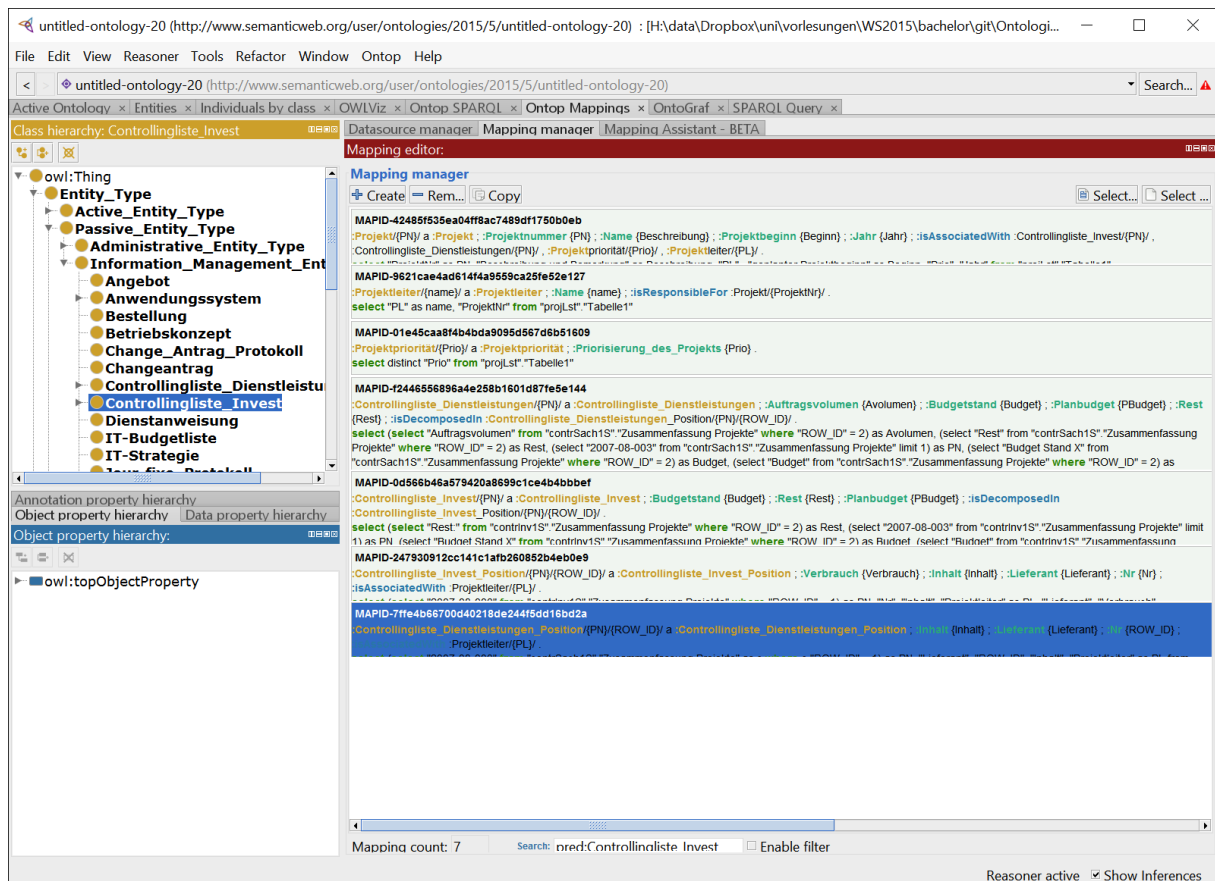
untitled-ontology-20 (http://www.semanticweb.org/user/ontologies/2015/5/untitled-ontology-20) : [H:\data\Dropbox\uni\vorlesungen\WS2015\bachelor\git\Ontologi...

File Edit View Reasoner Tools Refactor Window Ontop Help

untitled-ontology-20 (http://www.semanticweb.org/user/ontologies/2015/5/untitled-ontology-20)

Search...

Active Ontology × Entities × Individuals by class × OWLViz × Ontop SPARQL × Ontop Mappings × OntoGraf × SPARQL Query ×

Class hierarchy: Controllingliste_Invest

owl:Thing
Entity_Type
Active_Entity_Type
Passive_Entity_Type
Administrative_Entity_Type
Information_Management_Ent
Angebot
Anwendungssystem
Bestellung
Betriebskonzept
Change_Antrag_Protokoll
Changeantrag
Controllingliste_Dienstleistu
Controllingliste_Invest
Dienstanweisung
IT-Budgetliste
IT-Strategie
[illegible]

Annotation property hierarchy
Object property hierarchy Data property hierarchy
Object property hierarchy:

owl:topObjectProperty

Datasource manager Mapping manager Mapping Assistant - BETA

Mapping editor:

Mapping manager

Create Rem... Copy Select... Select ...

MAPID-42485f535ea04ff8ac7489df1750b0eb
:Projekt/{PN}/ a :Projekt ; :Projektnummer {PN} ; :Name {Beschreibung} ; :Projektbeginn {Beginn} ; :Jahr {Jahr} ; :isAssociatedWith :Controllingliste_Invest/{PN}/ , :Controllingliste_Dienstleistungen/{PN}/ , :Projektpriorität/{Prio}/ , :Projektleiter/{PL}/ .

MAPID-9621cae4ad614f4a9559ca25fe52e127
:Projektleiter/{name}/ a :Projektleiter ; :Name {name} ; :isResponsibleFor :Projekt/{ProjektNr}/ .
select "PL" as name, "ProjektNr" from "projLst"."Tabelle1"

MAPID-01e45caa8f4b4bda9095d567d6b51609
:Projektpriorität/{Prio}/ a :Projektpriorität ; :Priorisierung_des_Projekts {Prio} .
select distinct "Prio" from "projLst"."Tabelle1"

MAPID-f2446556896a4e258b1601d87fe5e144
:Controllingliste_Dienstleistungen/{PN}/ a :Controllingliste_Dienstleistungen ; :Auftragsvolumen {Avolumen} ; :Budgetstand {Budget} ; :Planbudget {PBudget} ; :Rest {Rest} ; :isDecomposedIn :Controllingliste_Dienstleistungen_Position/{PN}/{ROW_ID}/ .
select (select "Auftragsvolumen" from "contrSach1S"."Zusammenfassung Projekte" where "ROW_ID" = 2) as Avolumen, (select "Rest" from "contrSach1S"."Zusammenfassung Projekte" where "ROW_ID" = 2) as Rest, (select "2007-08-003" from "contrSach1S"."Zusammenfassung Projekte" limit 1) as PN, (select "Budget Stand X" from "contrSach1S"."Zusammenfassung Projekte" where "ROW_ID" = 2) as Budget, (select "Budget" from "contrSach1S"."Zusammenfassung Projekte" where "ROW_ID" = 2) as

MAPID-0d566b46a579420a8699c1ce4b4bbbef
:Controllingliste_Invest/{PN}/ a :Controllingliste_Invest ; :Budgetstand {Budget} ; :Rest {Rest} ; :Planbudget {PBudget} ; :isDecomposedIn :Controllingliste_Invest_Position/{PN}/{ROW_ID}/ .
select (select "Rest:" from "contrInv1S"."Zusammenfassung Projekte" where "ROW_ID" = 2) as Rest, (select "2007-08-003" from "contrInv1S"."Zusammenfassung Projekte" limit 1) as PN, (select "Budget Stand X" from "contrInv1S"."Zusammenfassung Projekte" where "ROW_ID" = 2) as Budget, (select "Budget" from "contrInv1S"."Zusammenfassung

MAPID-247930912cc141c1afb260852b4eb0e9
:Controllingliste_Invest_Position/{PN}/{ROW_ID}/ a :Controllingliste_Invest_Position ; :Verbrauch {Verbrauch} ; :Inhalt {Inhalt} ; :Lieferant {Lieferant} ; :Nr {Nr} ; :isAssociatedWith :Projektleiter/{PL}/ .

MAPID-7ffe4b66700d40218de244f5dd16bd2a
:Controllingliste_Dienstleistungen_Position/{PN}/{ROW_ID}/ a :Controllingliste_Dienstleistungen_Position ; :Inhalt {Inhalt} ; :Lieferant {Lieferant} ; :Nr {ROW_ID} ; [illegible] :Projektleiter/{PL}/ .

Mapping count: 7 Search: pred:Controllingliste_Invest Enable filter

Reasoner active Show Inferences